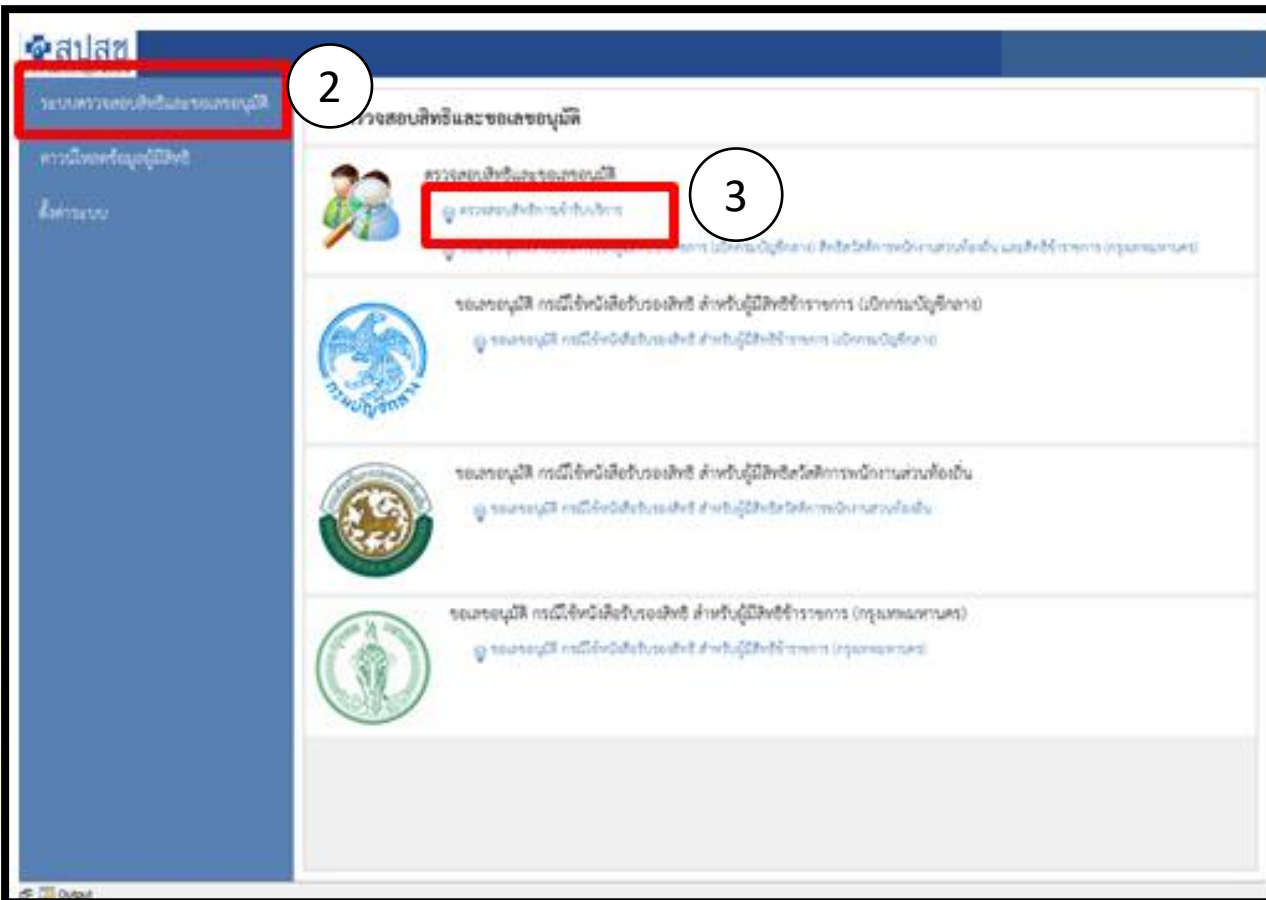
สปสช

ระบบตรวจสอบสิทธิและขอเลขอนุมัติ

ดาวน์โหลดข้อมูลผู้มีสิทธิ

ตั้งค่าระบบ

2

ตรวจสอบสิทธิและขอเลขอนุมัติ

ตรวจสอบสิทธิและขอเลขอนุมัติ

ตรวจสอบสิทธิการเข้ารับบริการ

3

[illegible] (เบิกกรมบัญชีกลาง) สิทธิสวัสดิการพนักงานส่วนท้องถิ่น และสิทธิข้าราชการ (กรุงเทพมหานคร)

ขอเลขอนุมัติ กรณีใช้หนังสือรับรองสิทธิ สำหรับผู้มีสิทธิข้าราชการ (เบิกกรมบัญชีกลาง)

ขอเลขอนุมัติ กรณีใช้หนังสือรับรองสิทธิ สำหรับผู้มีสิทธิข้าราชการ (เบิกกรมบัญชีกลาง)

กรมบัญชีกลาง

ขอเลขอนุมัติ กรณีใช้หนังสือรับรองสิทธิ สำหรับผู้มีสิทธิสวัสดิการพนักงานส่วนท้องถิ่น

ขอเลขอนุมัติ กรณีใช้หนังสือรับรองสิทธิ สำหรับผู้มีสิทธิสวัสดิการพนักงานส่วนท้องถิ่น

ขอเลขอนุมัติ กรณีใช้หนังสือรับรองสิทธิ สำหรับผู้มีสิทธิข้าราชการ (กรุงเทพมหานคร)

ขอเลขอนุมัติ กรณีใช้หนังสือรับรองสิทธิ สำหรับผู้มีสิทธิข้าราชการ (กรุงเทพมหานคร)

Output